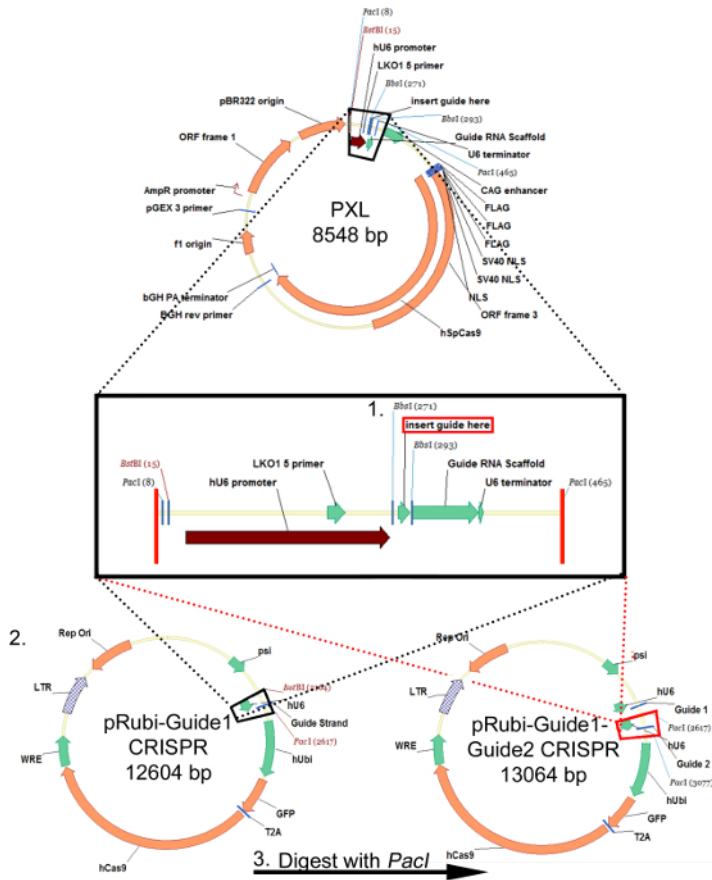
PacI (8)
BstBI (15)
hU6 promoter
LKO1 5 primer
BbsI (271)
insert guide here
BbsI (293)
Guide RNA Scaffold
U6 terminator
PacI (465)
CAG enhancer
FLAG
FLAG
FLAG
SV40 NLS
SV40 NLS
NLS
ORF frame 3
hSpCas9
pBR322 origin
ORF frame 1
AmpR promoter
pGEX 3 primer
f1 origin
bGH PA terminator
BGH rev primer
PXL
8548 bp

1.
BbsI (271)
insert guide here
BbsI (293)
BstBI (15)
PacI (8)
LKO1 5 primer
hU6 promoter
Guide RNA Scaffold
U6 terminator
PacI (465)

2.
Rep Ori
psi
LTR
BstBI (2604)
hU6
Guide Strand
PacI (2617)
hUbi
WRE
pRubi-Guide1 CRISPR
12604 bp
GFP
T2A
hCas9

Rep Ori
psi
LTR
hU6
Guide 1
PacI (2617)
hU6
Guide 2
PacI (3077)
hUbi
WRE
pRubi-Guide1-Guide2 CRISPR
13064 bp
GFP
T2A
hCas9

3. Digest with PacI